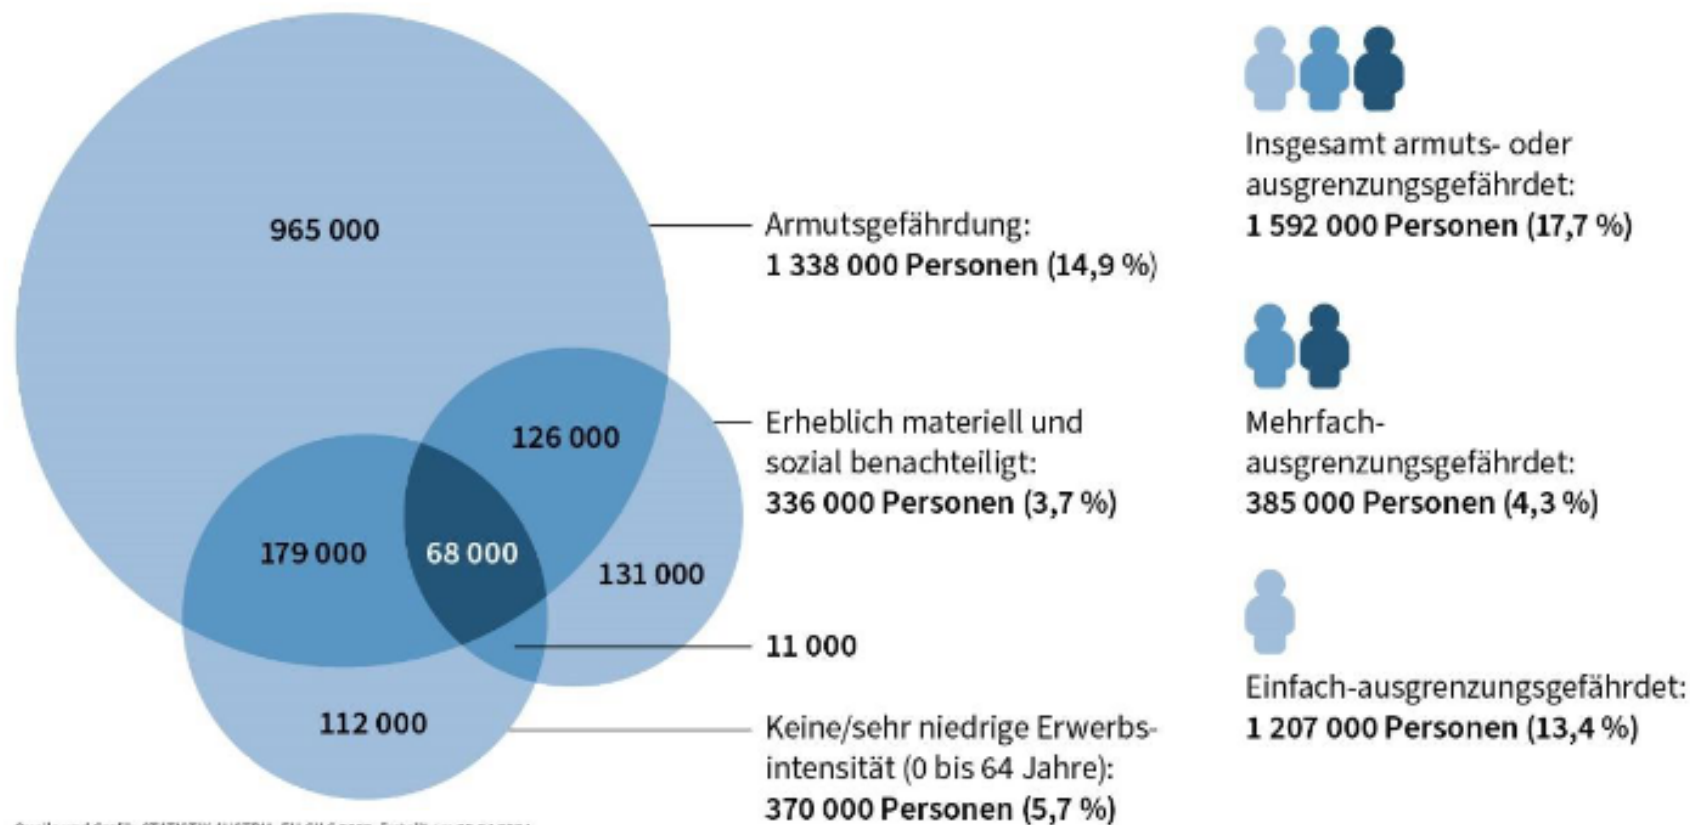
965 000

126 000

179 000

68 000

131 000

112 000

Armutsgefährdung:
**1 338 000 Personen (14,9 %)**

Erheblich materiell und sozial benachteiligt:
**336 000 Personen (3,7 %)**

**11 000**

Keine/sehr niedrige Erwerbsintensität (0 bis 64 Jahre):
**370 000 Personen (5,7 %)**

Insgesamt armuts- oder ausgrenzungsgefährdet:
**1 592 000 Personen (17,7 %)**

Mehrfach-ausgrenzungsgefährdet:
**385 000 Personen (4,3 %)**

Einfach-ausgrenzungsgefährdet:
**1 207 000 Personen (13,4 %)**

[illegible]